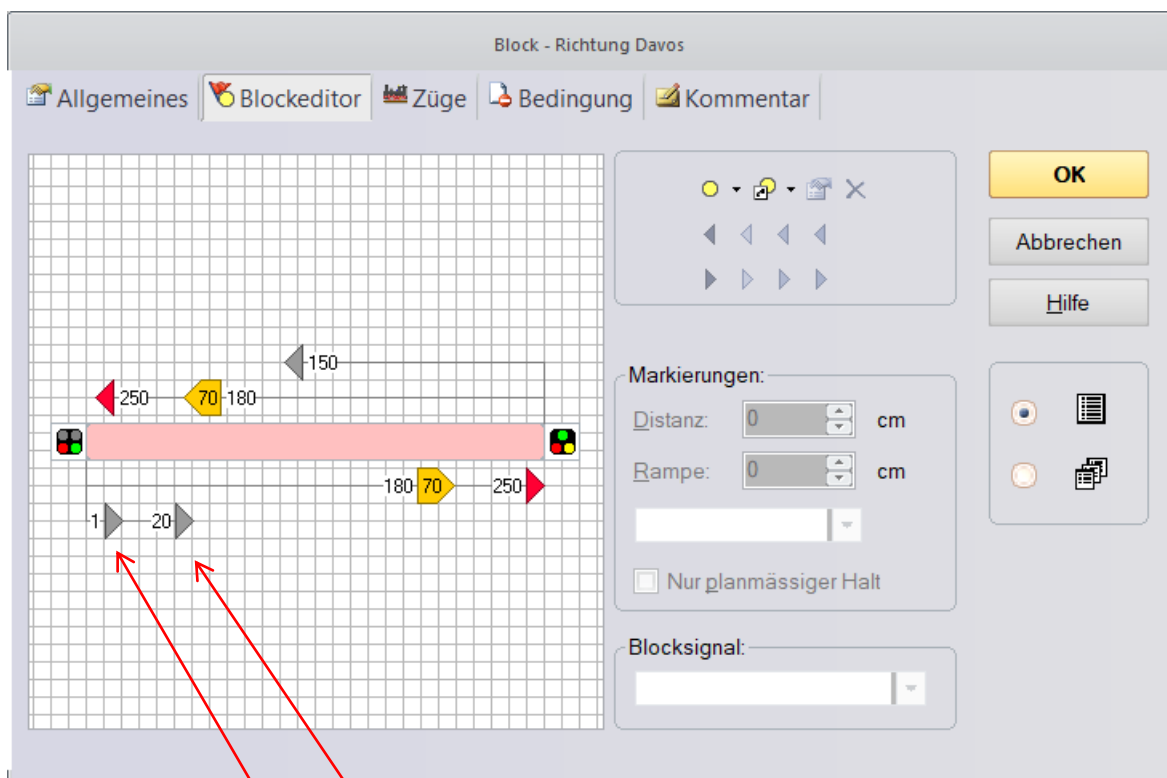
Block - Richtung Davos

Allgemeines Blockeditor Züge Bedingung Kommentar

150
250 70 180
180 70 250
1 20

OK
Abbrechen
Hilfe

Markierungen:
Distanz: 0 cm
Rampe: 0 cm
Nur planmässiger Halt

Blocksignal: